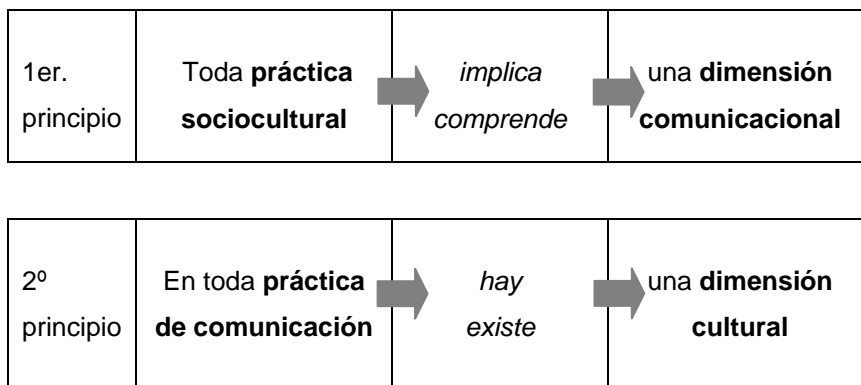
| 1er. principio | Toda **práctica sociocultural** | *implica comprende* | una **dimensión comunicacional** |
|---|---|---|---|

| 2º principio | En toda **práctica de comunicación** | *hay existe* | una **dimensión cultural** |
|---|---|---|---|